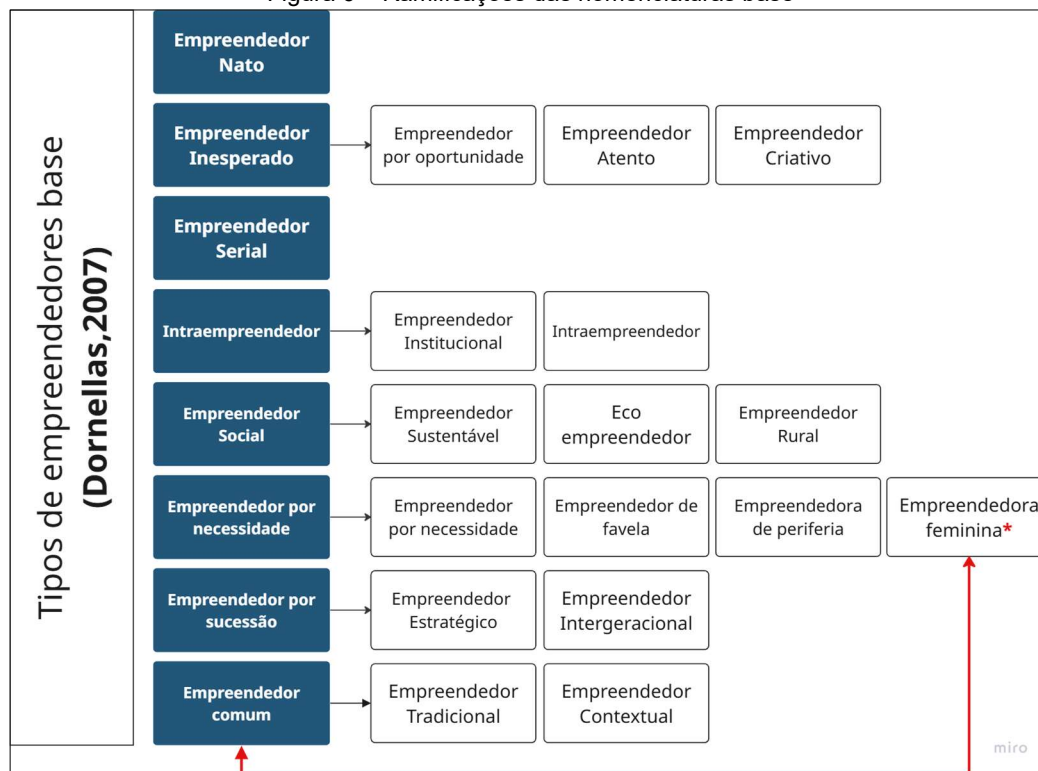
Figura 3 – Ramificações das nomenclaturas base

Tipos de empreendedores base
(Dornellas,2007)

Empreendedor Nato

Empreendedor Inesperado
Empreendedor por oportunidade
Empreendedor Atento
Empreendedor Criativo

Empreendedor Serial

Intraempreendedor
Empreendedor Institucional
Intraempreendedor

Empreendedor Social
Empreendedor Sustentável
Eco empreendedor
Empreendedor Rural

Empreendedor por necessidade
Empreendedor por necessidade
Empreendedor de favela
Empreendedora de periferia
Empreendedora feminina*

Empreendedor por sucessão
Empreendedor Estratégico
Empreendedor Intergeracional

Empreendedor comum
Empreendedor Tradicional
Empreendedor Contextual

miro